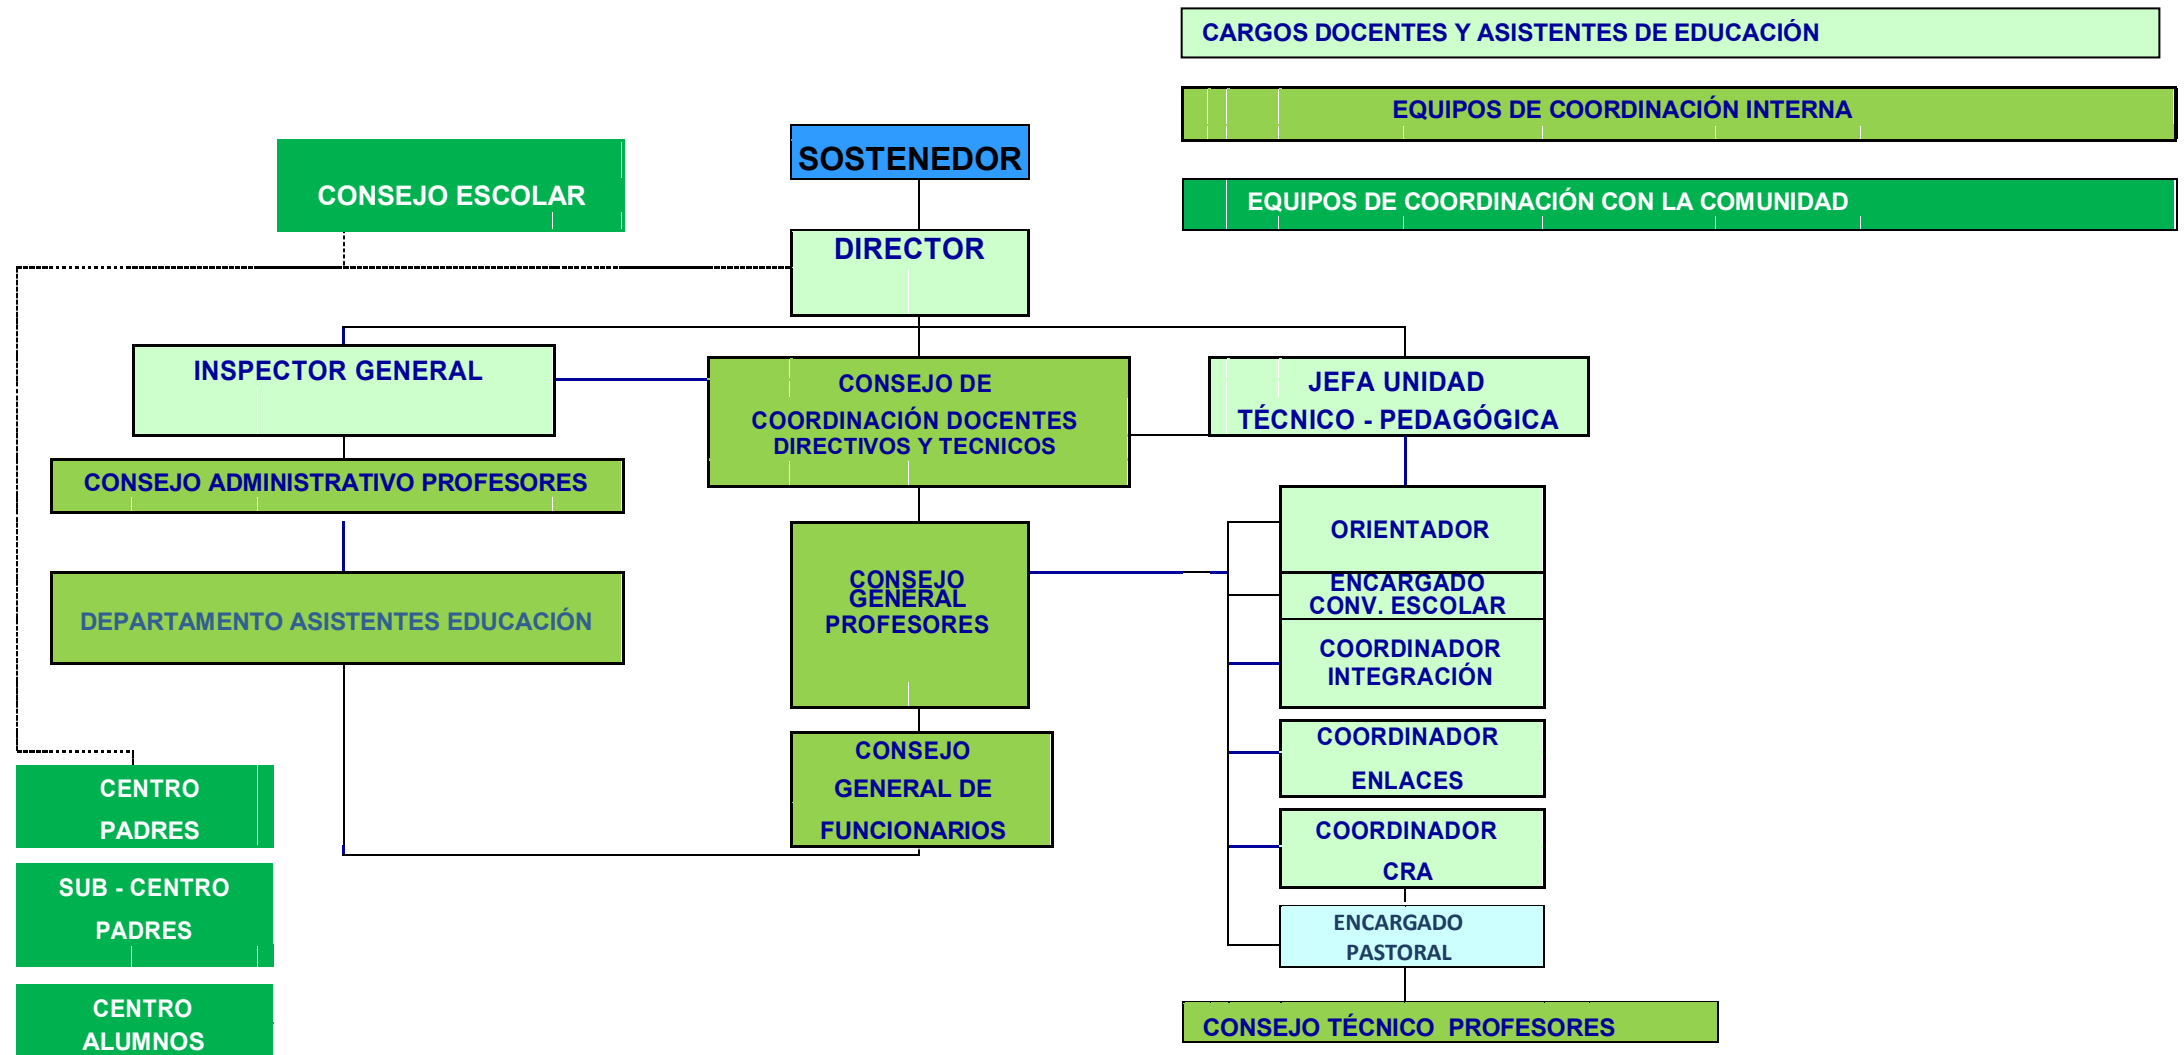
CARGOS DOCENTES Y ASISTENTES DE EDUCACIÓN

EQUIPOS DE COORDINACIÓN INTERNA

EQUIPOS DE COORDINACIÓN CON LA COMUNIDAD

CONSEJO ESCOLAR

SOSTENEDOR

DIRECTOR

INSPECTOR GENERAL

CONSEJO DE COORDINACIÓN DOCENTES DIRECTIVOS Y TECNICOS

JEFA UNIDAD TÉCNICO - PEDAGÓGICA

CONSEJO ADMINISTRATIVO PROFESORES

DEPARTAMENTO ASISTENTES EDUCACIÓN

CONSEJO GENERAL PROFESORES

ORIENTADOR

ENCARGADO CONV. ESCOLAR

COORDINADOR INTEGRACIÓN

COORDINADOR ENLACES

COORDINADOR CRA

ENCARGADO PASTORAL

CONSEJO GENERAL DE FUNCIONARIOS

CENTRO PADRES

SUB - CENTRO PADRES

CENTRO ALUMNOS

CONSEJO TÉCNICO PROFESORES